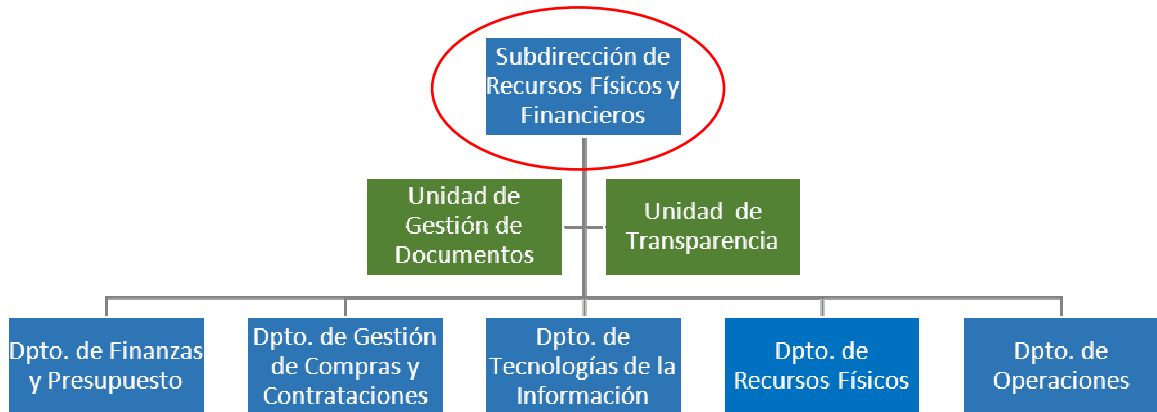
Subdirección de Recursos Físicos y Financieros

Unidad de Gestión de Documentos

Unidad de Transparencia

Dpto. de Finanzas y Presupuesto

Dpto. de Gestión de Compras y Contrataciones

Dpto. de Tecnologías de la Información

Dpto. de Recursos Físicos

Dpto. de Operaciones